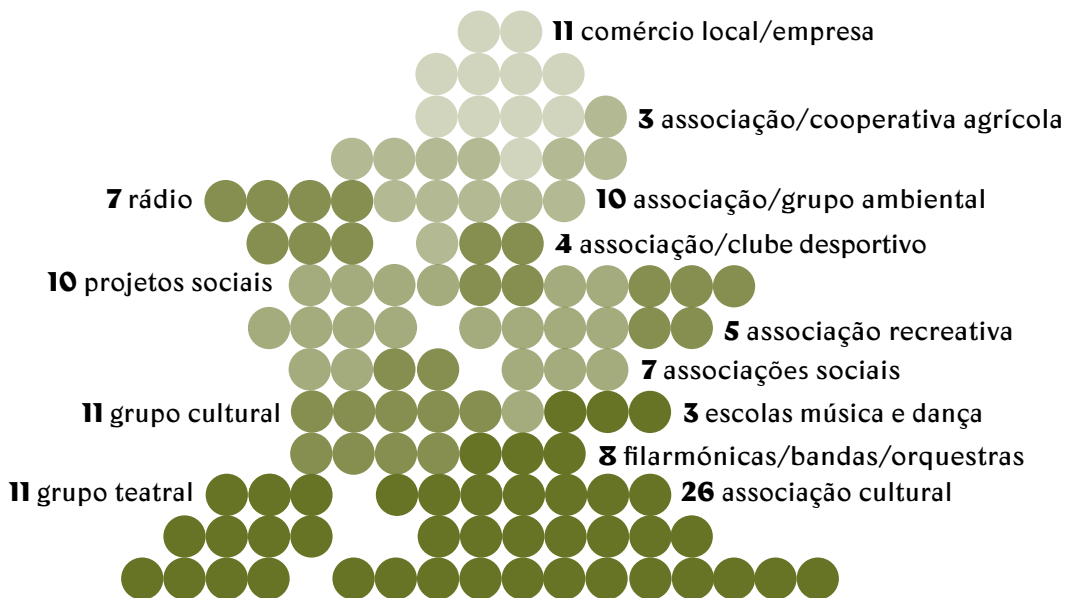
**11** comércio local/empresa

**3** associação/cooperativa agrícola

**7** rádio

**10** associação/grupo ambiental

**4** associação/clube desportivo

**10** projetos sociais

**5** associação recreativa

**7** associações sociais

**11** grupo cultural

**3** escolas música e dança

**8** filarmónicas/bandas/orquestras

**11** grupo teatral

**26** associação cultural